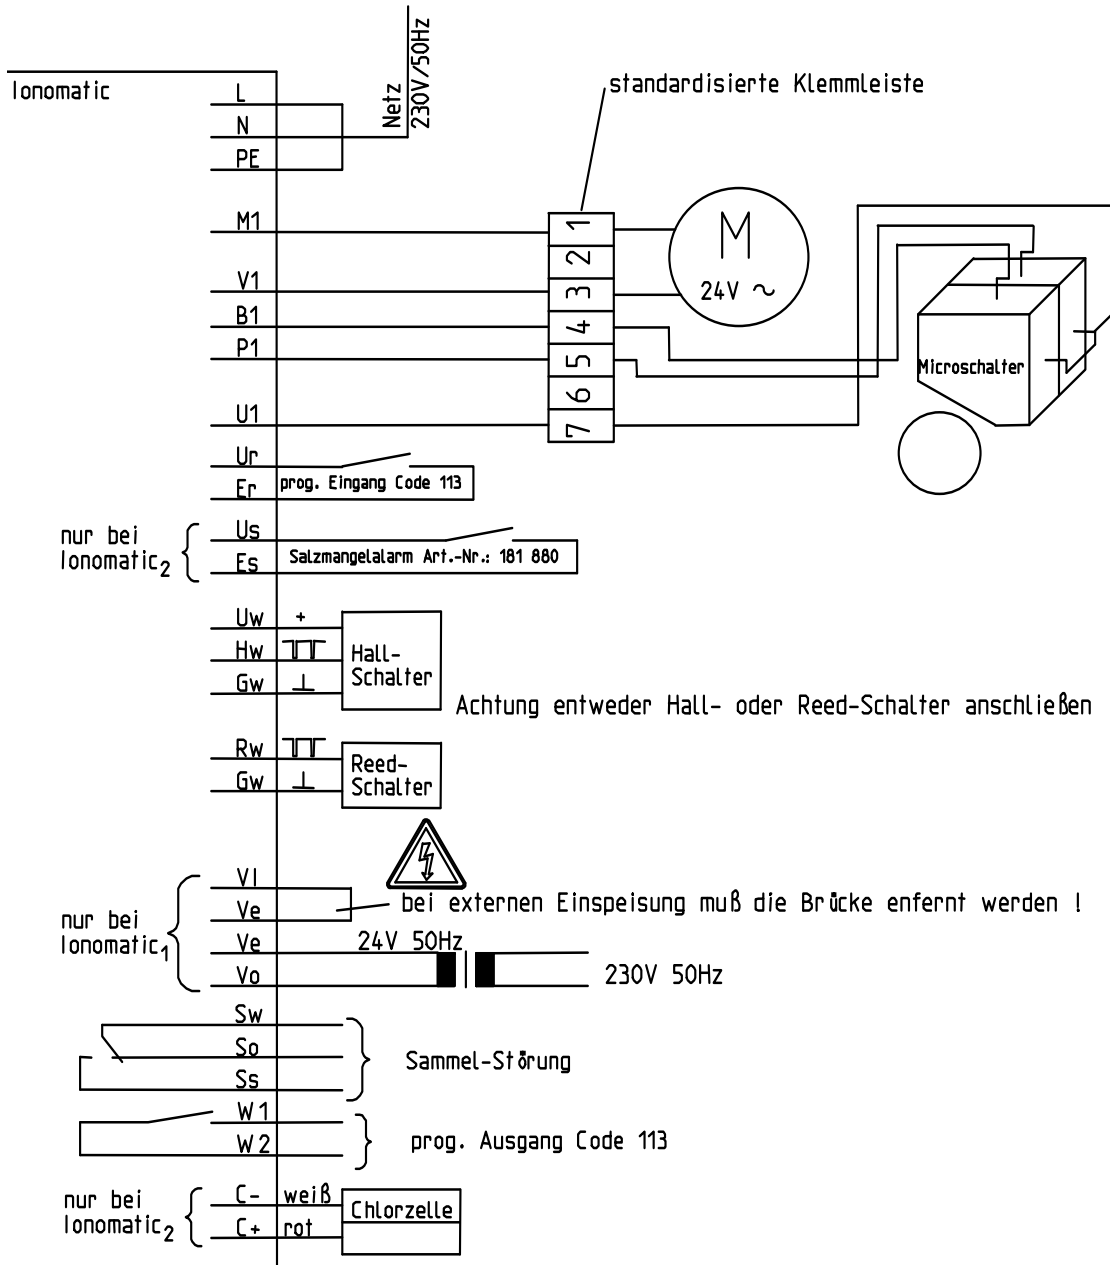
Ionomatic
L
N
PE
Netz
230V/50Hz
standardisierte Klemmleiste
M1
V1
B1
P1
U1
1
2
3
4
5
6
7
M
24V ~
Microschalter
Ur
Er
prog. Eingang Code 113
nur bei Ionomatic$_2$
Us
Es
Salzmangelalarm Art.-Nr.: 181 880
Uw
+
Hw
Gw
Hall-Schalter
Achtung entweder Hall- oder Reed-Schalter anschließen
Rw
Gw
Reed-Schalter
VI
Ve
bei externen Einspeisung muß die Brücke enfernt werden !
nur bei Ionomatic$_1$
Ve
24V 50Hz
Vo
230V 50Hz
Sw
So
Ss
Sammel-Störung
W1
W2
prog. Ausgang Code 113
nur bei Ionomatic$_2$
C-
weiß
C+
rot
Chlorzelle